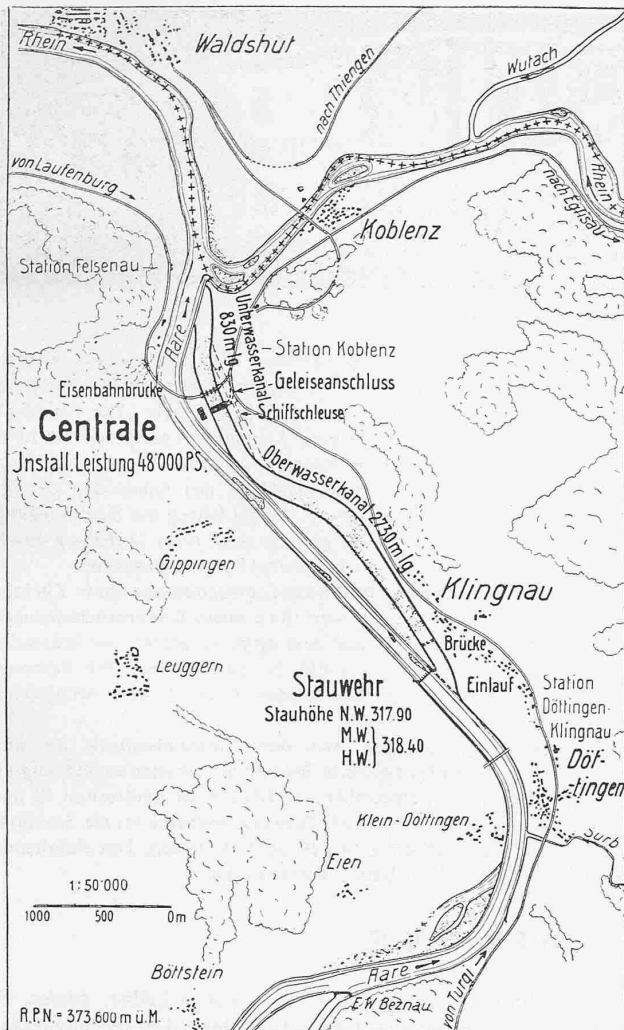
Rhein
Waldshut
nach Thiengen
Wutach
Rhein
nach Eglisau
von Laufenburg
Koblenz
Station Felsenau
Aare
Unterwasserkanal 830 m lg.
Station Koblenz
Geleiseanschluss
Eisenbahnbrücke
Schiffschleuse
Centrale
Jnstall. Leistung 48'000 PS.
Oberwasserkanal 2730 m lg.
Gippingen
Klingnau
Brücke
Leuggern
Stauwehr
Einlauf
Station Döttingen-Klingnau
Stauhöhe N.W. 317.90
M.W.
H.W. } 318.40
Döttingen
Klein-Döttingen
Surb
Eien
1:50'000
1000
500
0m
Böttstein
Aare
E.W. Beznau
von Turgi
R.P.N. = 373.600 m ü.M.